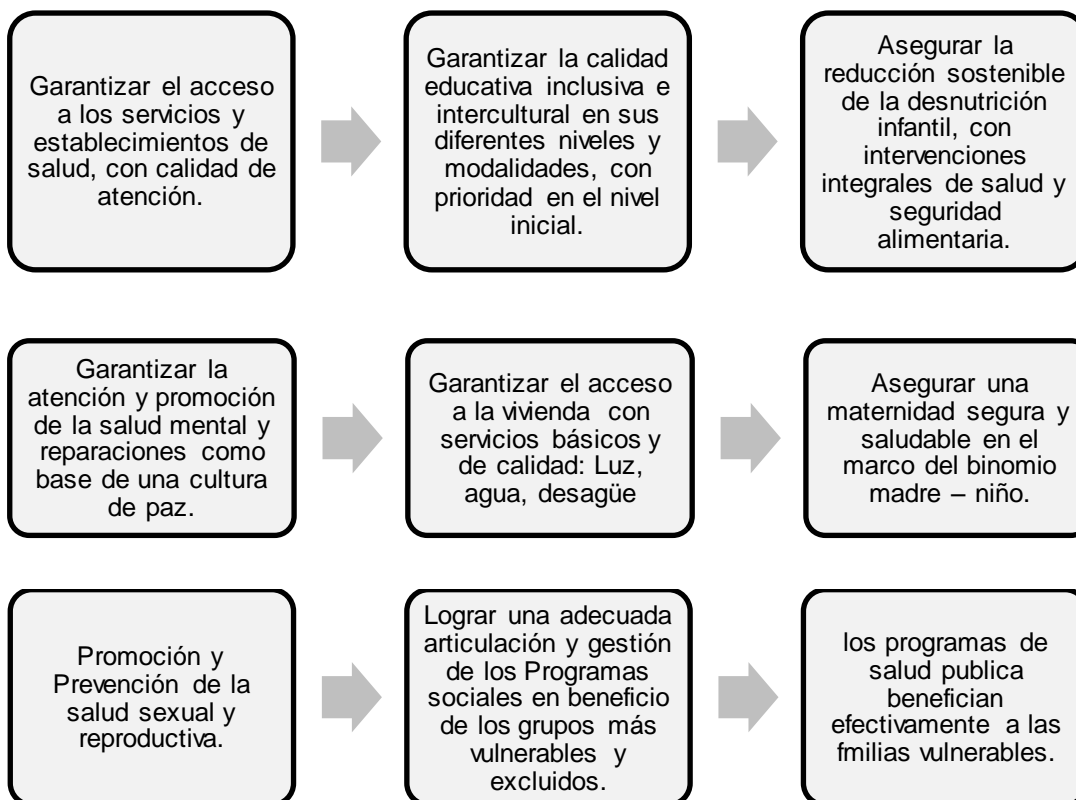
Garantizar el acceso a los servicios y establecimientos de salud, con calidad de atención.

Garantizar la calidad educativa inclusiva e intercultural en sus diferentes niveles y modalidades, con prioridad en el nivel inicial.

Asegurar la reducción sostenible de la desnutrición infantil, con intervenciones integrales de salud y seguridad alimentaria.

Garantizar la atención y promoción de la salud mental y reparaciones como base de una cultura de paz.

Garantizar el acceso a la vivienda con servicios básicos y de calidad: Luz, agua, desagüe

Asegurar una maternidad segura y saludable en el marco del binomio madre – niño.

Promoción y Prevención de la salud sexual y reproductiva.

Lograr una adecuada articulación y gestión de los Programas sociales en beneficio de los grupos más vulnerables y excluidos.

los programas de salud publica benefician efectivamente a las fmilias vulnerables.